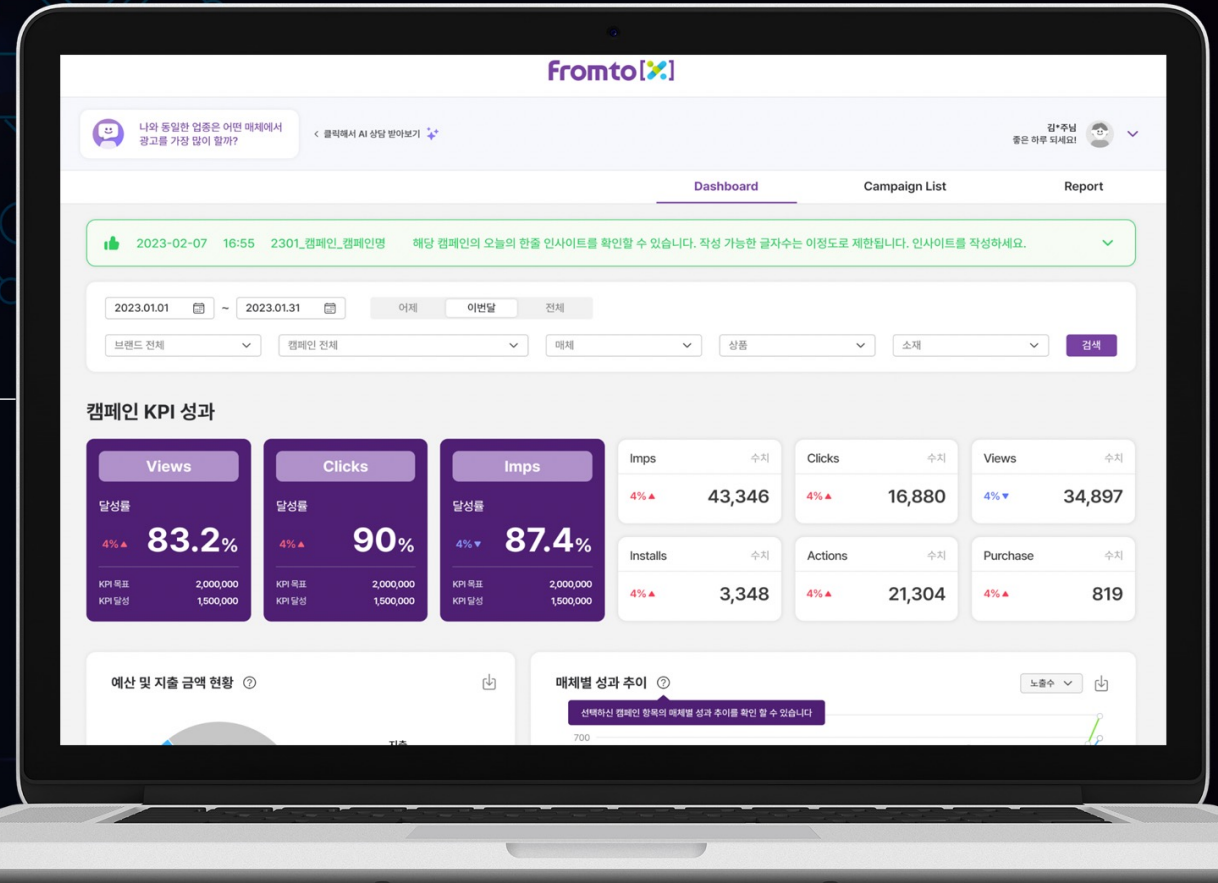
Fromto[X]

나와 동일한 업종은 어떤 매체에서 광고를 가장 많이 할까?

< 클릭해서 AI 상담 받아보기

김*주님
좋은 하루 되세요!

Dashboard
Campaign List
Report

2023-02-07 16:55 2301_캠페인_캠페인명 해당 캠페인의 오늘의 한줄 인사이트를 확인할 수 있습니다. 작성 가능한 글자수는 이정도로 제한됩니다. 인사이트를 작성하세요.

2023.01.01 ~ 2023.01.31
어제 이번달 전체

브랜드 전체
캠페인 전체
매체
상품
소재
검색

캠페인 KPI 성과

Views
달성률
4% 83.2%
KPI 목표 2,000,000
KPI 달성 1,500,000

Clicks
달성률
4% 90%
KPI 목표 2,000,000
KPI 달성 1,500,000

Imps
달성률
4% 87.4%
KPI 목표 2,000,000
KPI 달성 1,500,000

Imps 수치
4% 43,346

Clicks 수치
4% 16,880

Views 수치
4% 34,897

Installs 수치
4% 3,348

Actions 수치
4% 21,304

Purchase 수치
4% 819

예산 및 지출 금액 현황

지출

매체별 성과 추이

노출수

선택하신 캠페인 항목의 매체별 성과 추이를 확인 할 수 있습니다

700